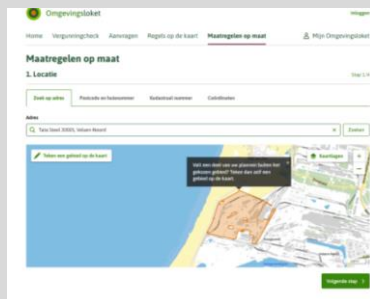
Omgevingsloket

Inloggen

Home Vergunningcheck Aanvragen Regels op de kaart Maatregelen op maat Mijn Omgevingsloket

Maatregelen op maat

1. Locatie

Stap 1/4

Zoek op adres Postcode en huisnummer Kadastraal nummer Coördinaten

Adres

Tata Steel 1000, Velsen-Noord

Zoeken

Teken een gebied op de kaart

Valt een deel van uw plannen buiten het gekozen gebied? Teken dan zelf een gebied op de kaart.

Kaartlagen

Volgende stap